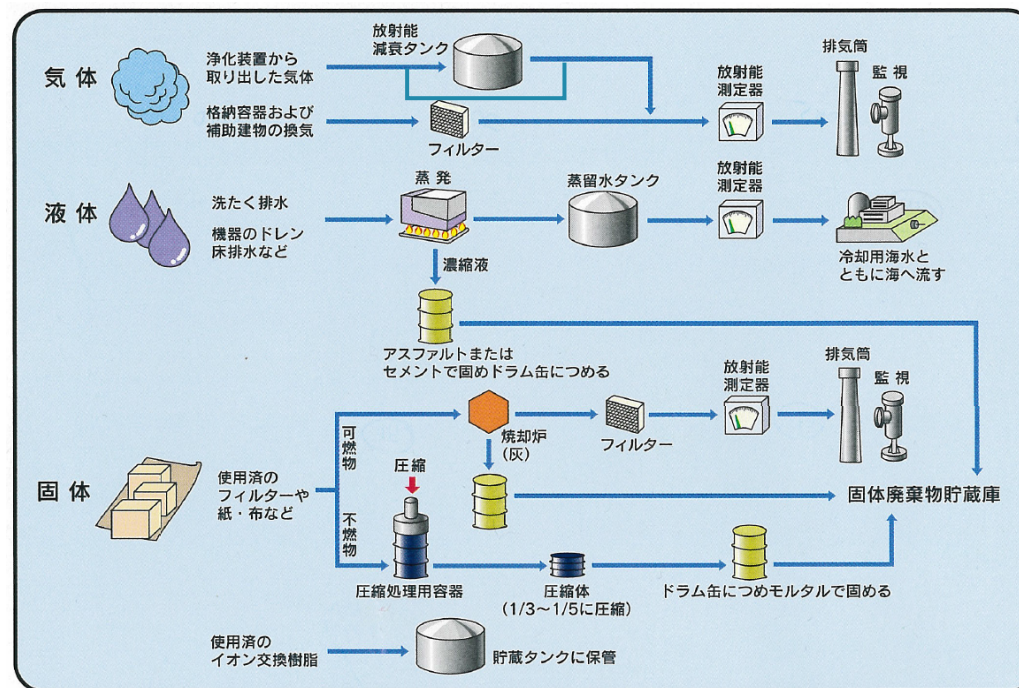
気体

浄化装置から取り出した気体

放射能減衰タンク

格納容器および補助建物の換気

フィルター

放射能測定器

排気筒

監視

液体

洗たく排水

機器のドレン床排水など

蒸発

蒸留水タンク

放射能測定器

冷却用海水とともに海へ流す

濃縮液

アスファルトまたはセメントで固めドラム缶につめる

放射能測定器

排気筒

監視

固体

使用済のフィルターや紙・布など

可燃物

焼却炉(灰)

フィルター

圧縮

不燃物

固体廃棄物貯蔵庫

圧縮処理用容器

圧縮体(1/3～1/5に圧縮)

ドラム缶につめモルタルで固める

使用済のイオン交換樹脂

貯蔵タンクに保管